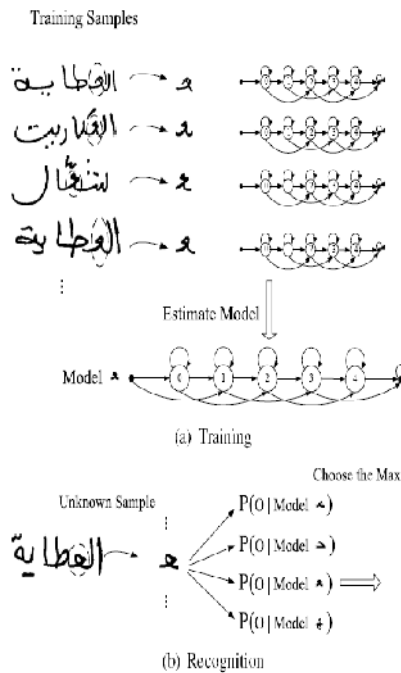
Training Samples

القطاية → ه

الكباريت → ه

لشغال → ه

العطاية → ه

⋮

Estimate Model

Model ه

0 1 2 3 4

(a) Training

Unknown Sample

Choose the Max

العطاية → ه

⋮

$P(O | \text{Model } ـه)$

$P(O | \text{Model } ـه)$

$P(O | \text{Model } ـه) \Longrightarrow$

$P(O | \text{Model } ـغ)$

⋮

(b) Recognition